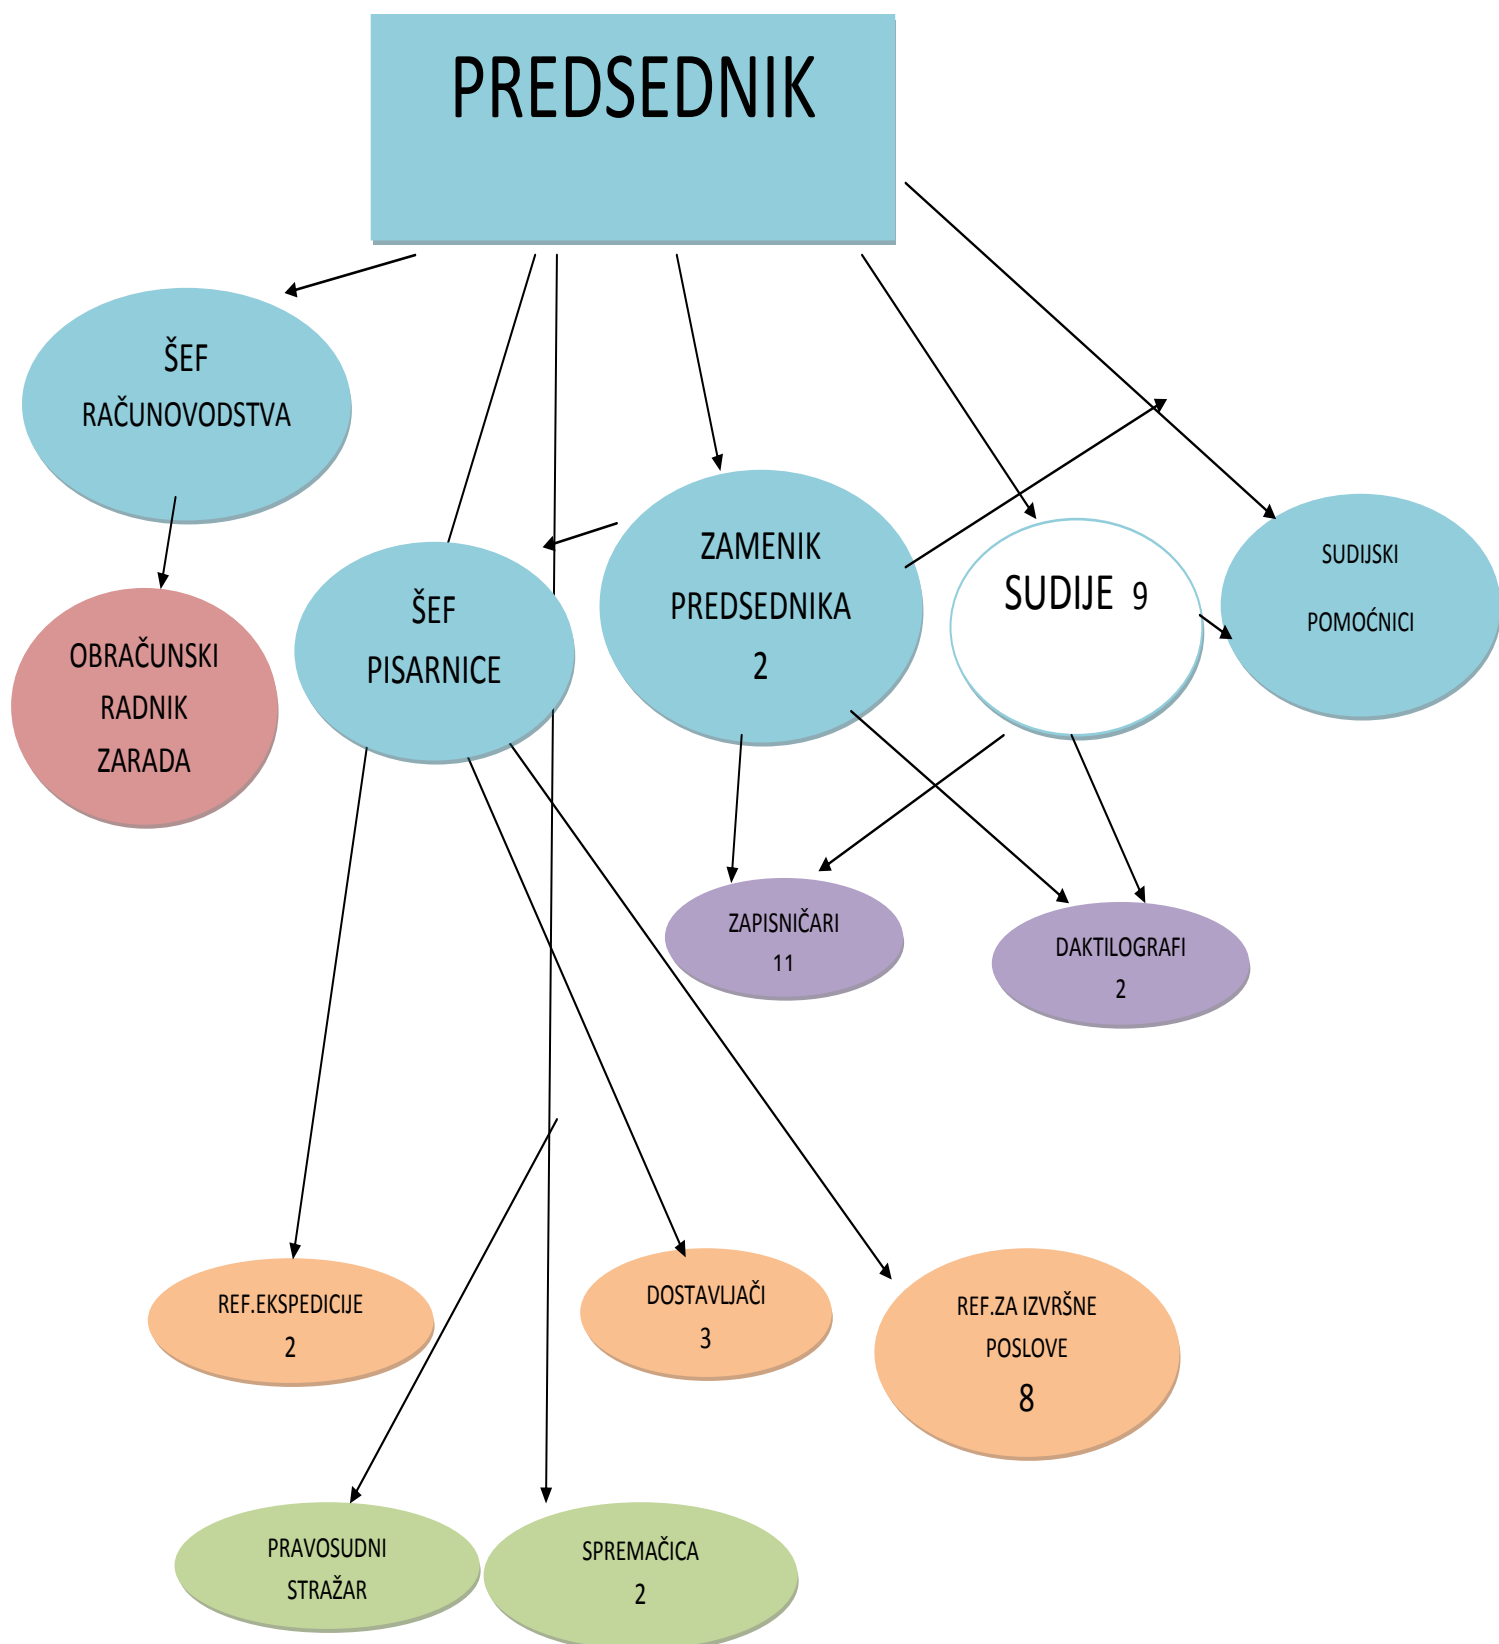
PREDSEDNIK

ŠEF RAČUNOVODSTVA

OBRAČUNSKI RADNIK ZARADA

ŠEF PISARNICE

ZAMENIK PREDSEDNIKA 2

SUDIJE 9

SUDIJSKI POMOĆNICI

ZAPISNIČARI 11

DAKTILOGRAFI 2

REF.EKSPEDICIJE 2

DOSTAVLJAČI 3

REF.ZA IZVRŠNE POSLOVE 8

PRAVOSUDNI STRAŽAR

SPREMAČICA 2